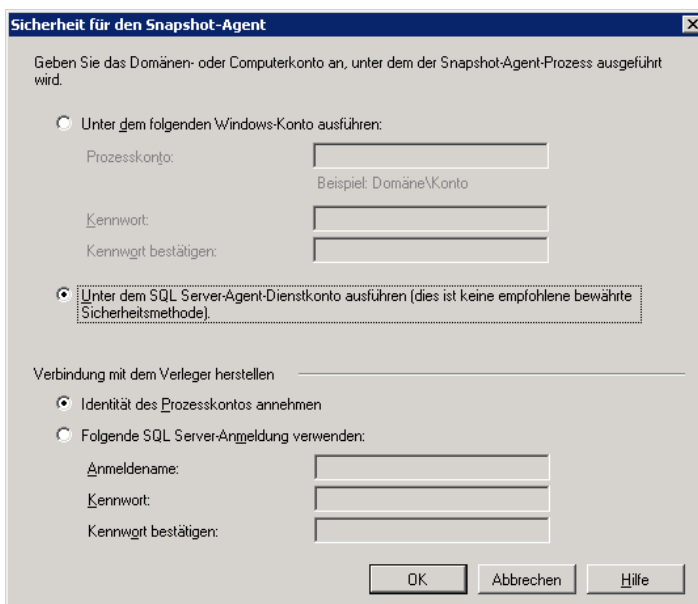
Sicherheit für den Snapshot-Agent

Geben Sie das Domänen- oder Computerkonto an, unter dem der Snapshot-Agent-Prozess ausgeführt wird.

Unter dem folgenden Windows-Konto ausführen:

Prozesskonto:

Beispiel: Domäne\Konto

Kennwort:

Kennwort bestätigen:

Unter dem SQL Server-Agent-Dienstkonto ausführen (dies ist keine empfohlene bewährte Sicherheitsmethode).

Verbindung mit dem Verleger herstellen

Identität des Prozesskontos annehmen

Folgende SQL Server-Anmeldung verwenden:

Anmeldename:

Kennwort:

Kennwort bestätigen:

OK

Abbrechen

Hilfe